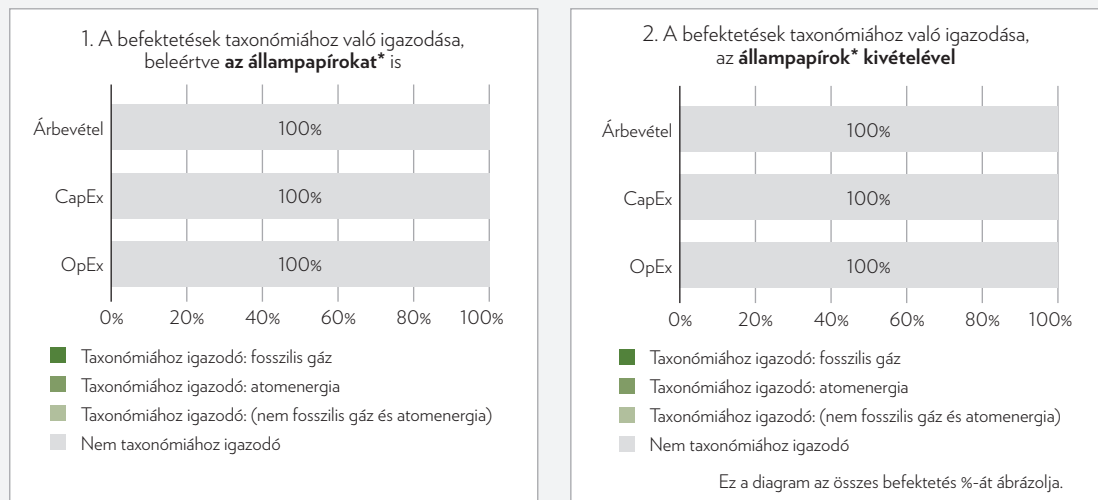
1. A befektetések taxonómiához való igazodása, beleértve **az állampapírokat*** is

| | |
|---|---|
| Árbevétel | 100% |
| CapEx | 100% |
| OpEx | 100% |

0% 20% 40% 60% 80% 100%

Taxonómiához igazodó: fosszilis gáz
Taxonómiához igazodó: atomenergia
Taxonómiához igazodó: (nem fosszilis gáz és atomenergia)
Nem taxonómiához igazodó

2. A befektetések taxonómiához való igazodása, az **állampapírok* kivételével**

| | |
|---|---|
| Árbevétel | 100% |
| CapEx | 100% |
| OpEx | 100% |

0% 20% 40% 60% 80% 100%

Taxonómiához igazodó: fosszilis gáz
Taxonómiához igazodó: atomenergia
Taxonómiához igazodó: (nem fosszilis gáz és atomenergia)
Nem taxonómiához igazodó

Ez a diagram az összes befektetés %-át ábrázolja.